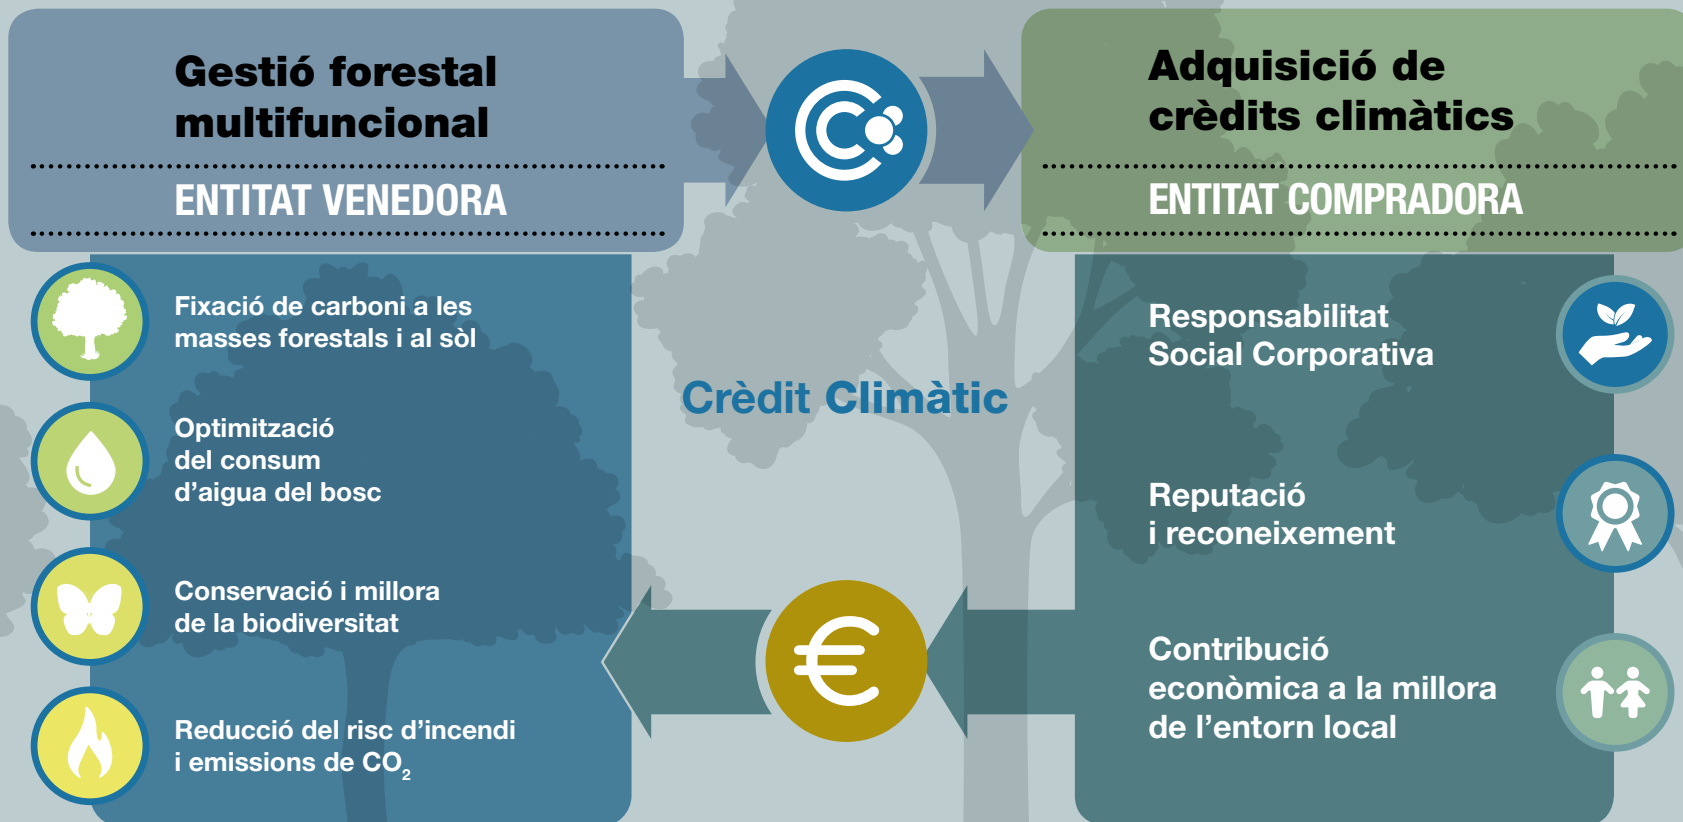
Gestió forestal multifuncional

ENTITAT VENEDORA

Adquisició de crèdits climàtics

ENTITAT COMPRADORA

Fixació de carboni a les masses forestals i al sòl

Optimització del consum d'aigua del bosc

Conservació i millora de la biodiversitat

Reducció del risc d'incendi i emissions de $CO_2$

Crèdit Climàtic

Responsabilitat Social Corporativa

Reputació i reconeixement

Contribució econòmica a la millora de l'entorn local